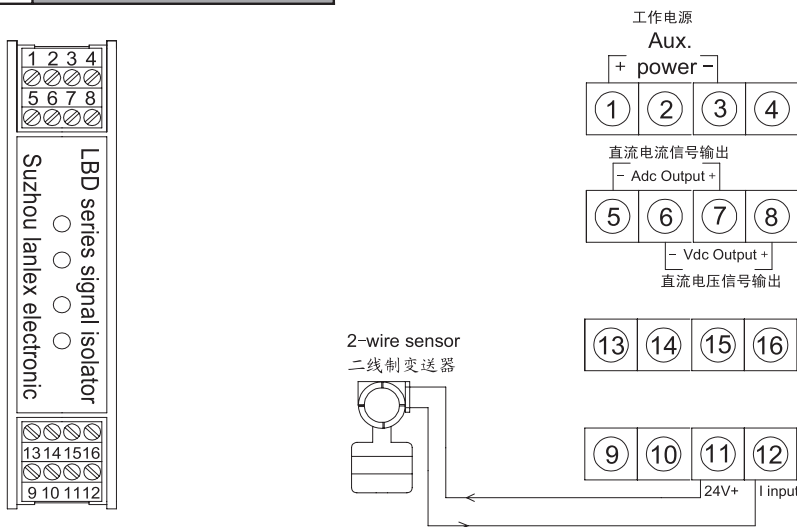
1 2 3 4
5 6 7 8
LBD series signal isolator
Suzhou lanlex electronic
13 14 15 16
9 10 11 12

工作电源
Aux.
+ power −
1 2 3 4
直流电流信号输出
− Adc Output +
5 6 7 8
− Vdc Output +
直流电压信号输出
2-wire sensor
二线制变送器
13 14 15 16
9 10 11 12
24V+
I input